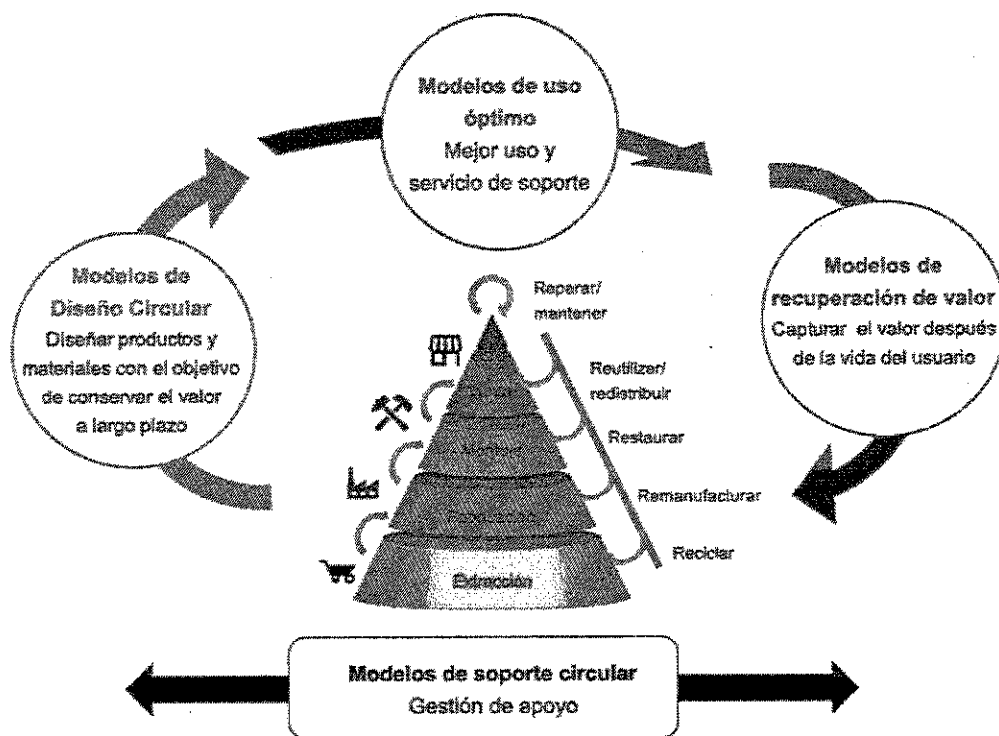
Modelos de uso óptimo
Mejor uso y servicio de soporte

Modelos de Diseño Circular
Diseñar productos y materiales con el objetivo de conservar el valor a largo plazo

Modelos de recuperación de valor
Capturar el valor después de la vida del usuario

Reparar/ mantener

Reutilizar/ redistribuir

Restaurar

Remanufacturar

Reciclar

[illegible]

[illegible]

Fabricación

Extracción

Modelos de soporte circular
Gestión de apoyo